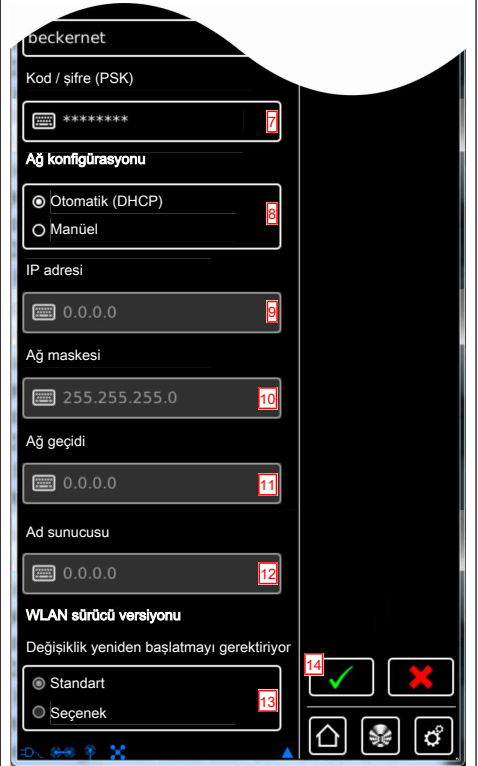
beckernet

Kod / şifre (PSK)

********

7

Ağ konfigürasyonu

Otomatik (DHCP)

Manüel

8

IP adresi

0.0.0.0

9

Ağ maskesi

255.255.255.0

10

Ağ geçidi

0.0.0.0

11

Ad sunucusu

0.0.0.0

12

WLAN sürücü versiyonu

Değişiklik yeniden başlatmayı gerektiriyor

Standart

Seçenek

13

14